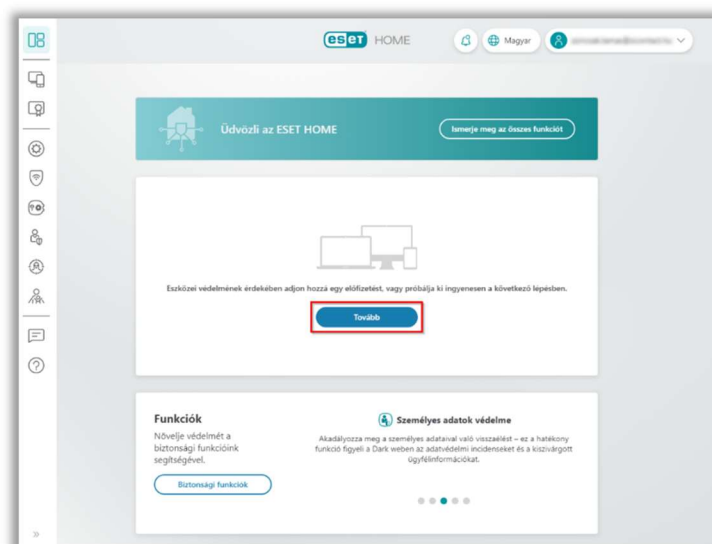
eset HOME

Magyar

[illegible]

Üdvözli az ESET HOME

Ismerje meg az összes funkciót

Eszközei védelmének érdekében adjon hozzá egy előfizetést, vagy próbálja ki ingyenesen a következő lépésben.

Tovább

Funkciók

Növelje védelmét a biztonsági funkcióink segítségével.

Biztonsági funkciók

Személyes adatok védelme

Akadályozza meg a személyes adataival való visszaélést – ez a hatékony funkció figyeli a Dark weben az adatvédelmi incidenseket és a kiszivárgott ügyfélinformációkat.

»